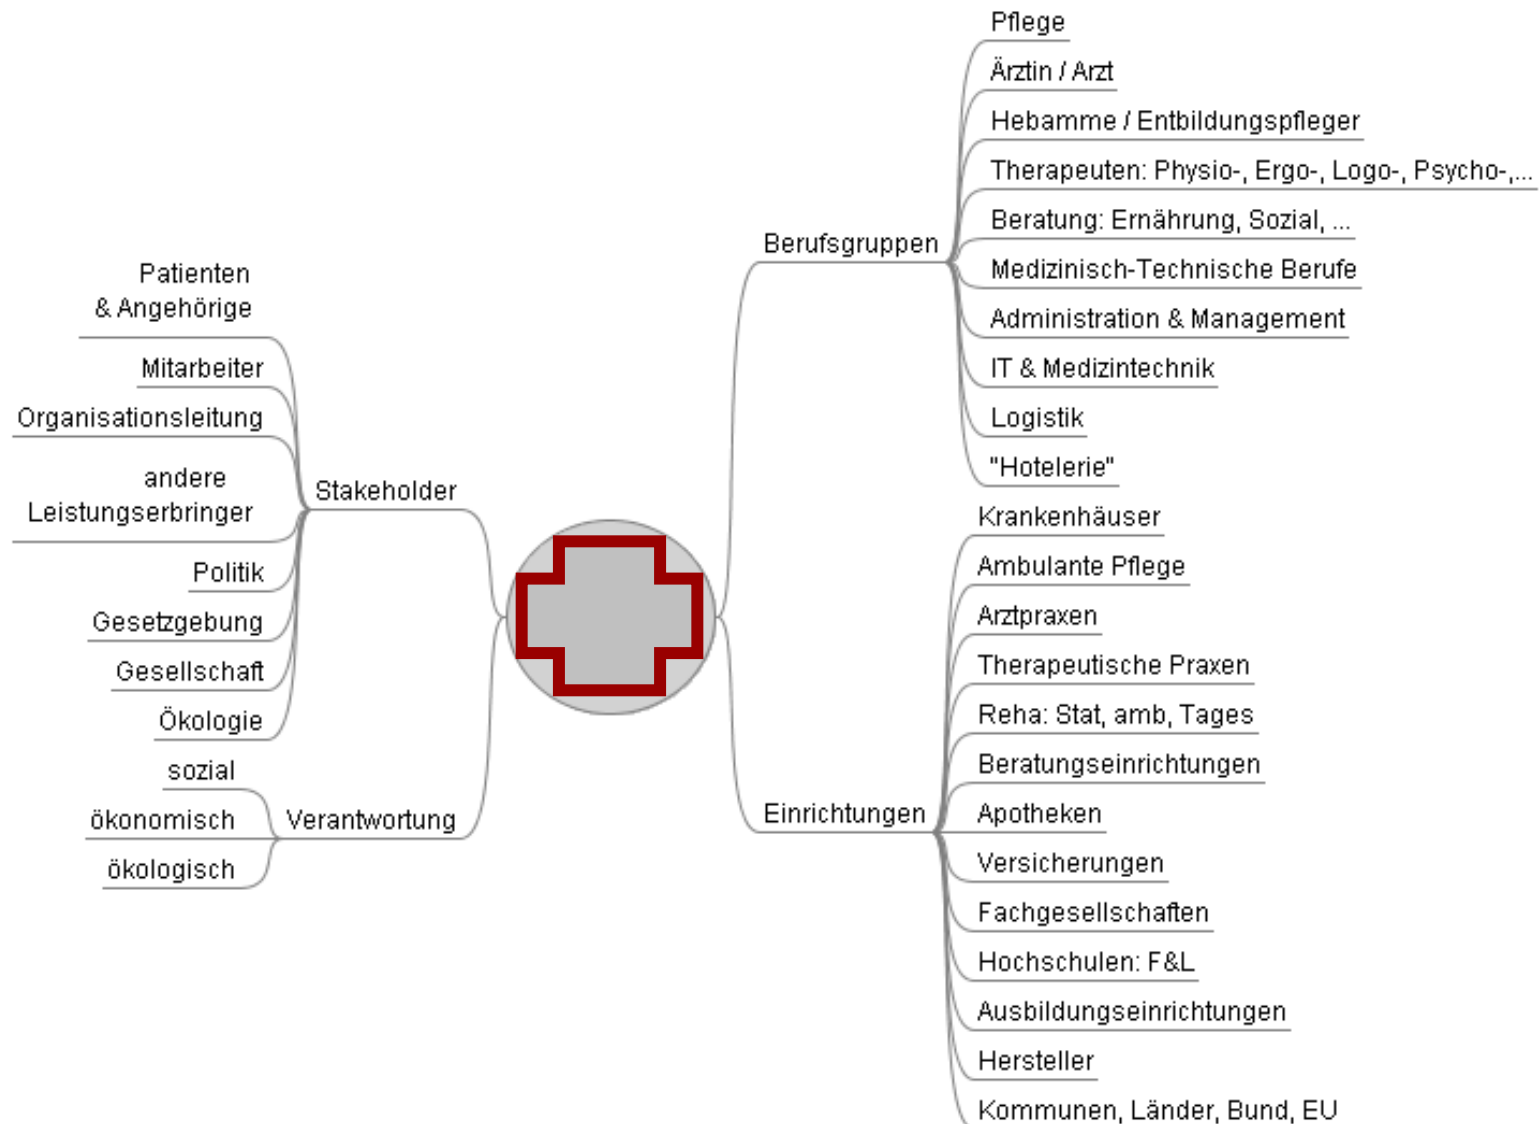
Berufsgruppen

Pflege

Ärztin / Arzt

Hebamme / Entbildungspfleger

Therapeuten: Physio-, Ergo-, Logo-, Psycho-,...

Beratung: Ernährung, Sozial, ...

Medizinisch-Technische Berufe

Administration & Management

IT & Medizintechnik

Logistik

"Hotelerie"

Einrichtungen

Krankenhäuser

Ambulante Pflege

Arztpraxen

Therapeutische Praxen

Reha: Stat, amb, Tages

Beratungseinrichtungen

Apotheken

Versicherungen

Fachgesellschaften

Hochschulen: F&L

Ausbildungseinrichtungen

Hersteller

Kommunen, Länder, Bund, EU

Stakeholder

Patienten & Angehörige

Mitarbeiter

Organisationsleitung

andere Leistungserbringer

Politik

Gesetzgebung

Gesellschaft

Ökologie

Verantwortung

sozial

ökonomisch

ökologisch